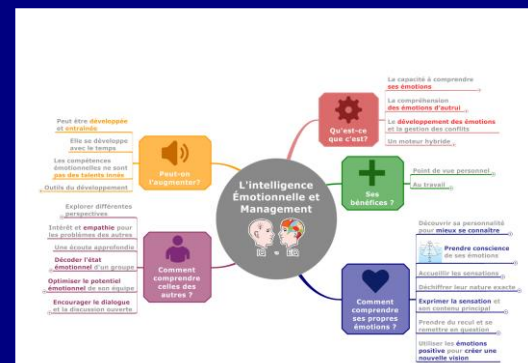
L'intelligence Émotionnelle et Management

Qu'est-ce que c'est?

La capacité à comprendre ses émotions

La compréhension des émotions d'autrui

Le développement des émotions et la gestion des conflits

Un moteur hybride

Ses bénéfices ?

Point de vue personnel

Au travail

Comment comprendre ses propres émotions ?

Découvrir sa personnalité pour mieux se connaître

Prendre conscience de ses émotions

Accueillir les sensations

Déchiffrer leur nature exacte

Exprimer la sensation et son contenu principal

Prendre du recul et se remettre en question

Utiliser les émotions positive pour créer une nouvelle vision

Peut-on l'augmenter?

Peut être développée et entraînée

Elle se développe avec le temps

Les compétences émotionnelles ne sont pas des talents innés

Outils du développement

Comment comprendre celles des autres ?

Explorer différentes perspectives

Intérêt et empathie pour les problèmes des autres

Une écoute approfondie

Décoder l'état émotionnel d'un groupe

Optimiser le potentiel émotionnel de son équipe

Encourager le dialogue et la discussion ouverte

IE = EQ